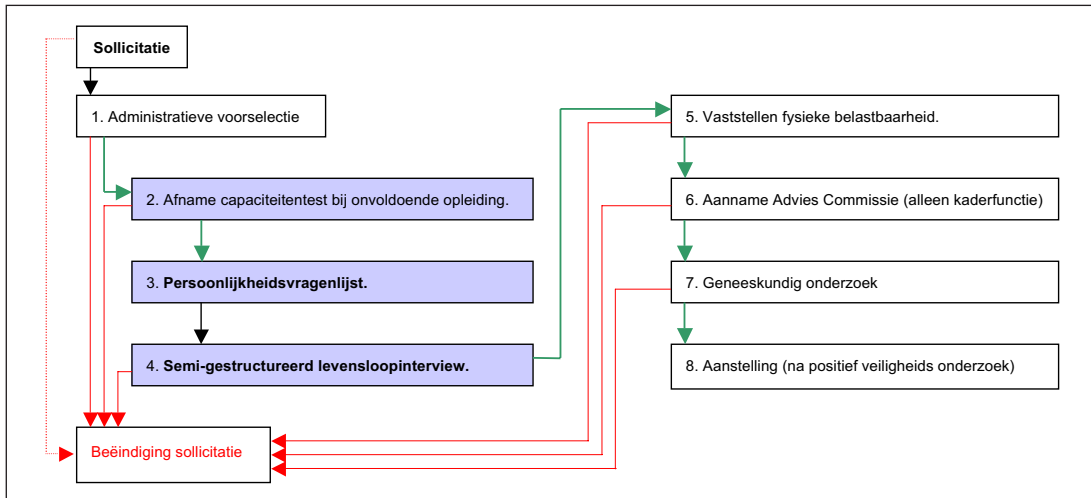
Sollicitatie

1. Administratieve voorselectie

2. Afname capaciteitentest bij onvoldoende opleiding.

3. Persoonlijkheidsvragenlijst.

4. Semi-gestructureerd levensloopinterview.

Beëindiging sollicitatie

5. Vaststellen fysieke belastbaarheid.

6. Aanname Advies Commissie (alleen kaderfunctie)

7. Geneeskundig onderzoek

8. Aanstelling (na positief veiligheids onderzoek)